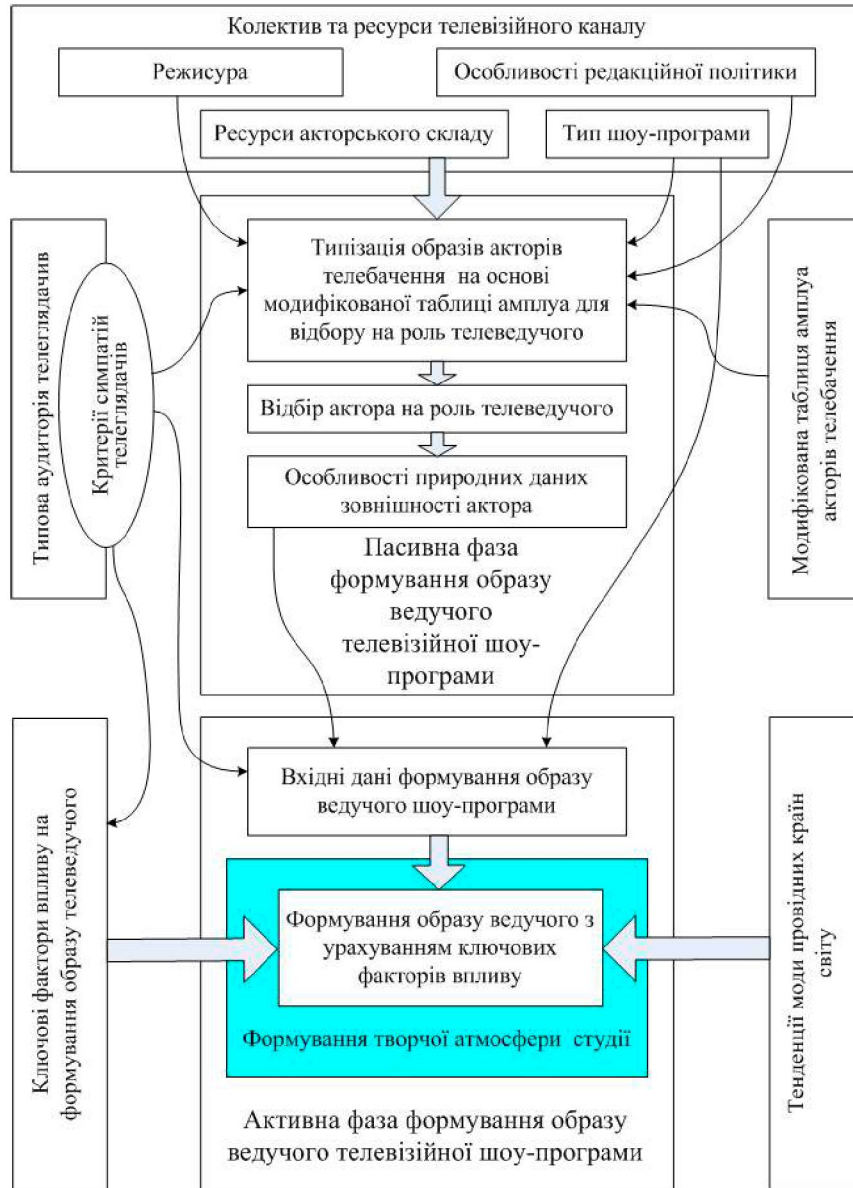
Колектив та ресурси телевізійного каналу

Режисура

Особливості редакційної політики

Ресурси акторського складу

Тип шоу-програми

Типова аудиторія телеглядачів

Критерії симпатії телеглядачів

Типізація образів акторів телебачення на основі модифікованої таблиці амплуа для відбору на роль телеведучого

Модифікована таблиця амплуа акторів телебачення

Відбір актора на роль телеведучого

Особливості природних даних зовнішності актора

Пасивна фаза формування образу ведучого телевізійної шоу-програми

Ключові фактори впливу на формування образу телеведучого

Вхідні дані формування образу ведучого шоу-програми

Тенденції моди провідних країн світу

Формування образу ведучого з урахуванням ключових факторів впливу

Формування творчої атмосфери студії

Активна фаза формування образу ведучого телевізійної шоу-програми